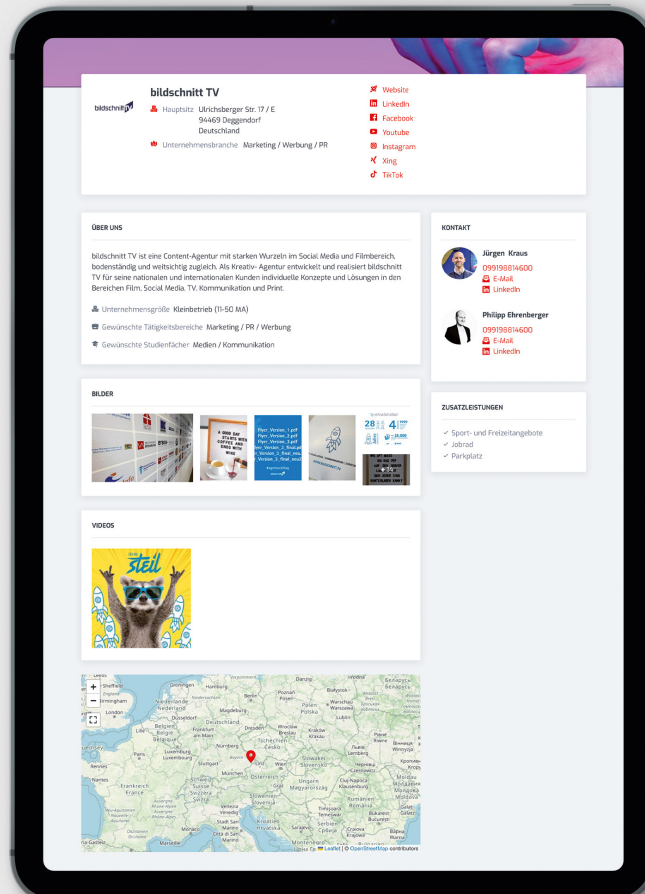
bildschnitt TV

Hauptsitz Ulrichsberger Str. 17 / E
94469 Deggendorf
Deutschland

Unternehmensbranche Marketing / Werbung / PR

Website
LinkedIn
Facebook
Youtube
Instagram
Xing
TikTok

ÜBER UNS

bildschnitt TV ist eine Content-Agentur mit starken Wurzeln im Social Media und Filmbereich, bodenständig und weitsichtig zugleich. Als Kreativ- Agentur entwickelt und realisiert bildschnitt TV für seine nationalen und internationalen Kunden individuelle Konzepte und Lösungen in den Bereichen Film, Social Media, TV, Kommunikation und Print.

Unternehmensgröße Kleinbetrieb (11-50 MA)

Gewünschte Tätigkeitsbereiche Marketing / PR / Werbung

Gewünschte Studienfächer Medien / Kommunikation

KONTAKT

Jürgen Kraus
099198814600
E-Mail
LinkedIn

Philipp Ehrenberger
099198814600
E-Mail
LinkedIn

ZUSATZLEISTUNGEN

Sport- und Freizeitangebote
Jobrad
Parkplatz

BILDER

VIDEOS

steil

+
−

Leaflet | © OpenStreetMap contributors